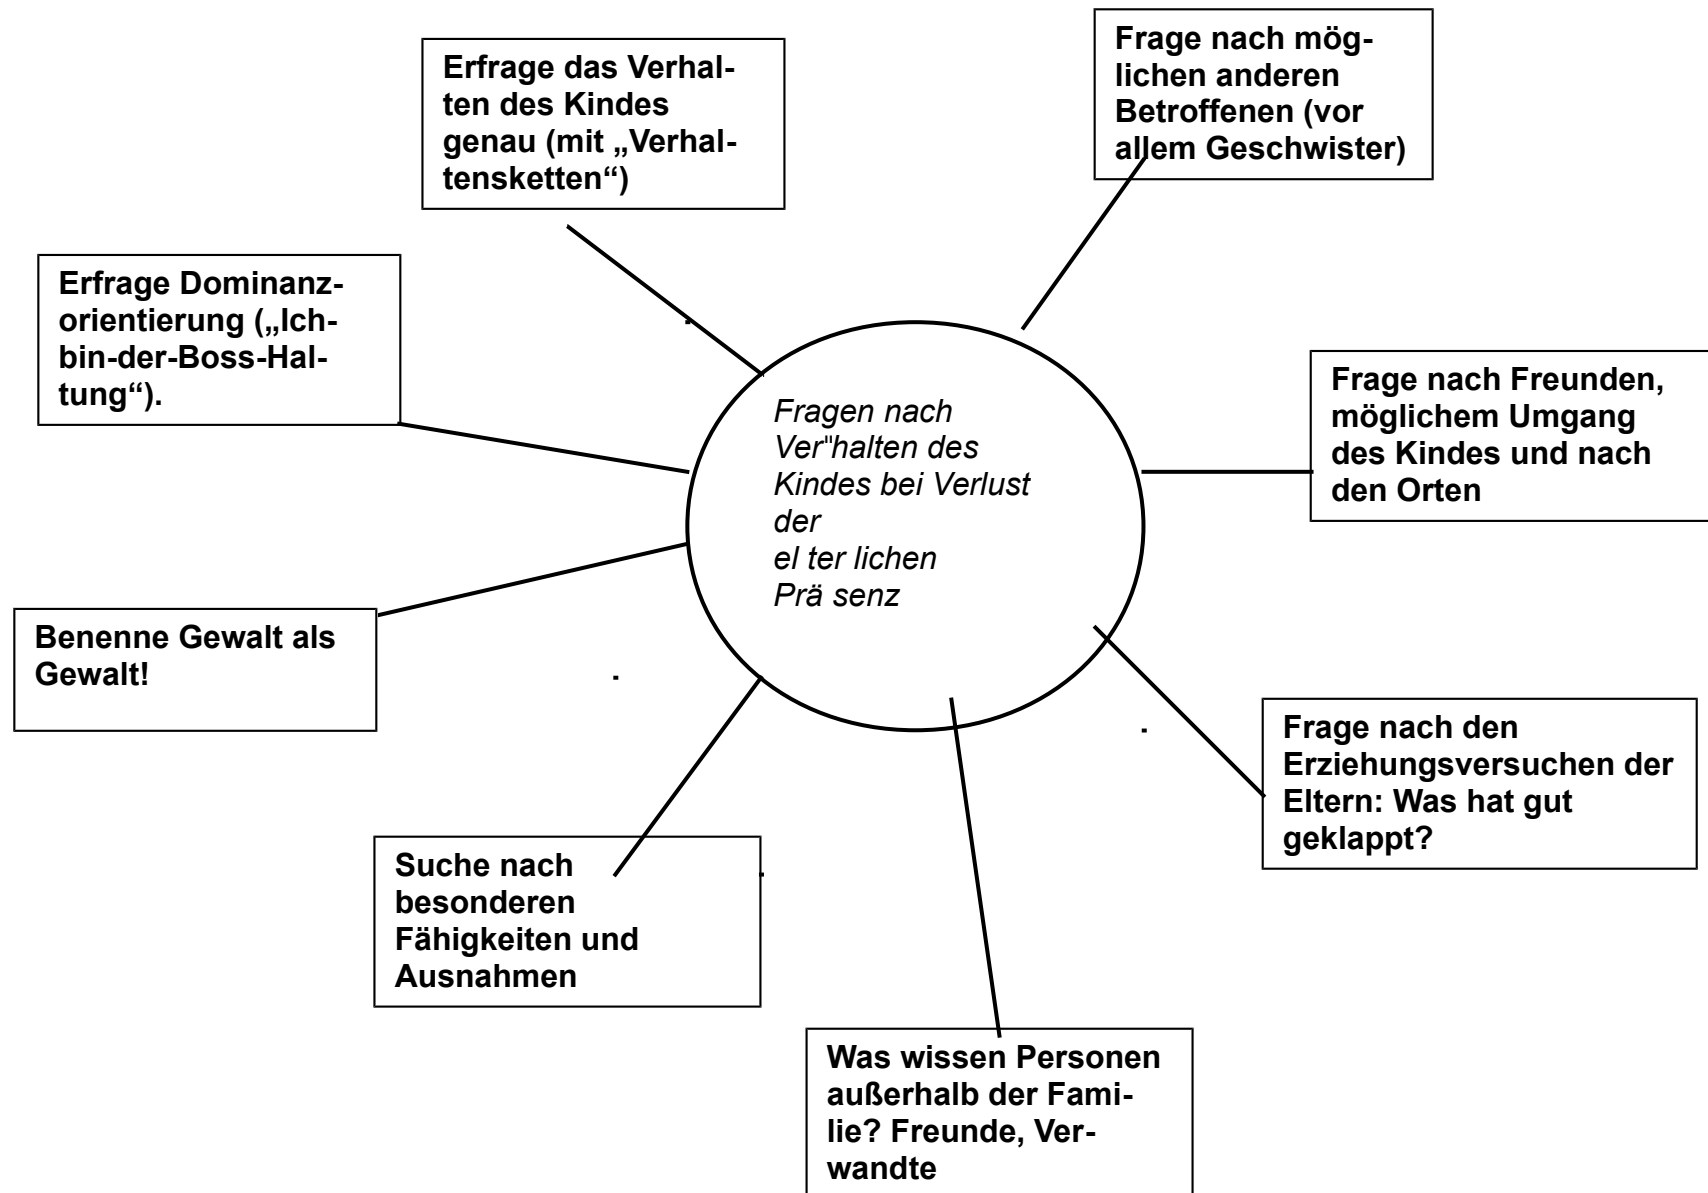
Erfrage das Verhalten des Kindes genau (mit „Verhaltensketten“)

Frage nach möglichen anderen Betroffenen (vor allem Geschwister)

Erfrage Dominanzorientierung („Ich-bin-der-Boss-Haltung“).

Fragen nach Ver"halten des Kindes bei Verlust der el ter lichen Prä senz

Frage nach Freunden, möglichem Umgang des Kindes und nach den Orten

Benenne Gewalt als Gewalt!

Frage nach den Erziehungsversuchen der Eltern: Was hat gut geklappt?

Suche nach besonderen Fähigkeiten und Ausnahmen

Was wissen Personen außerhalb der Familie? Freunde, Verwandte